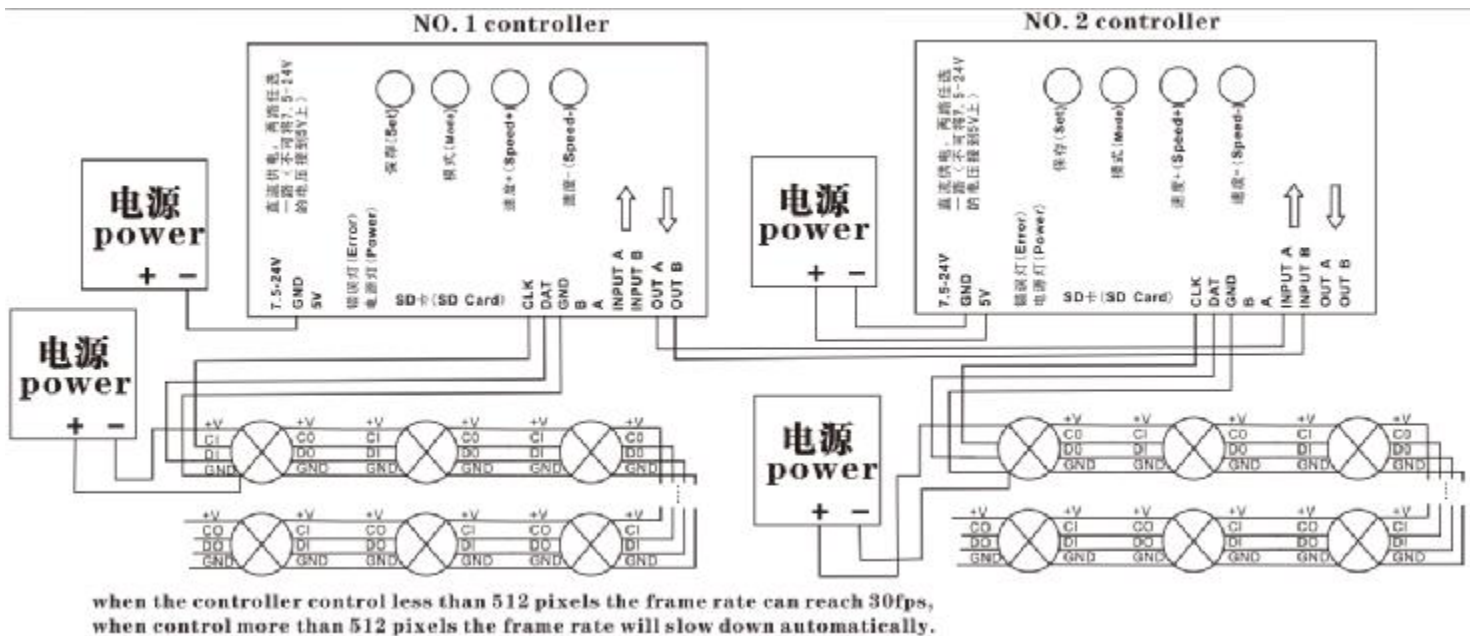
NO. 1 controller

NO. 2 controller

直流供电，两路任选一路（不可同时，5-24V的电压接到5V上）

保存(Set)

模式(Mode)

速度+(Speed+)

速度-(Speed-)

错误灯(Error)
电源灯(Power)

SD卡(SD Card)

7.5-24V
GND
5V

CLK
DAT
GND
B
A

INPUT A
INPUT B
OUT A
OUT B

电源
power
+ −

电源
power
+ −

电源
power
+ −

电源
power
+ −

直流供电，两路任选一路（不可同时，5-24V的电压接到5V上）

保存(Set)

模式(Mode)

速度+(Speed+)

速度-(Speed-)

错误灯(Error)
电源灯(Power)

SD卡(SD Card)

7.5-24V
GND
5V

CLK
DAT
GND
B
A

INPUT A
INPUT B
OUT A
OUT B

+V CI DI GND
+V CO DO GND
+V CI DI GND
+V CO DO GND
+V CI DI GND
+V CO DO GND

+V CO DO GND
+V CI DI GND
+V CO DO GND
+V CI DI GND
+V CO DO GND
+V CI DI GND

+V CI DI GND
+V CO DO GND
+V CI DI GND
+V CO DO GND
+V CI DI GND
+V CO DO GND

+V CO DO GND
+V CI DI GND
+V CO DO GND
+V CI DI GND
+V CO DO GND
+V CI DI GND

when the controller control less than 512 pixels the frame rate can reach 30fps, when control more than 512 pixels the frame rate will slow down automatically.